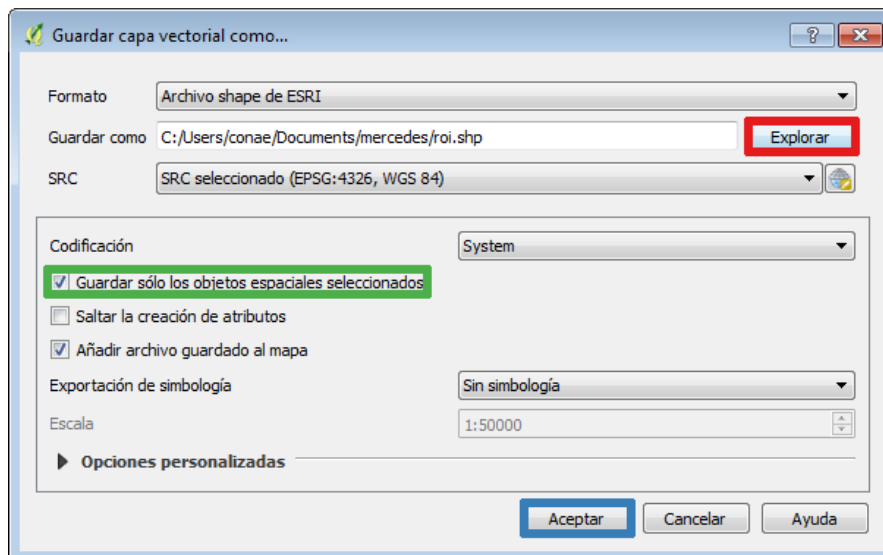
Guardar capa vectorial como...

?

Formato Archivo shape de ESRI

Guardar como C:/Users/conae/Documents/mercedes/roi.shp Explorar

SRC SRC seleccionado (EPSG:4326, WGS 84)

Codificación System

Guardar sólo los objetos espaciales seleccionados

Saltar la creación de atributos

Añadir archivo guardado al mapa

Exportación de simbología Sin simbología

Escala 1:50000

Opciones personalizadas

Aceptar Cancelar Ayuda